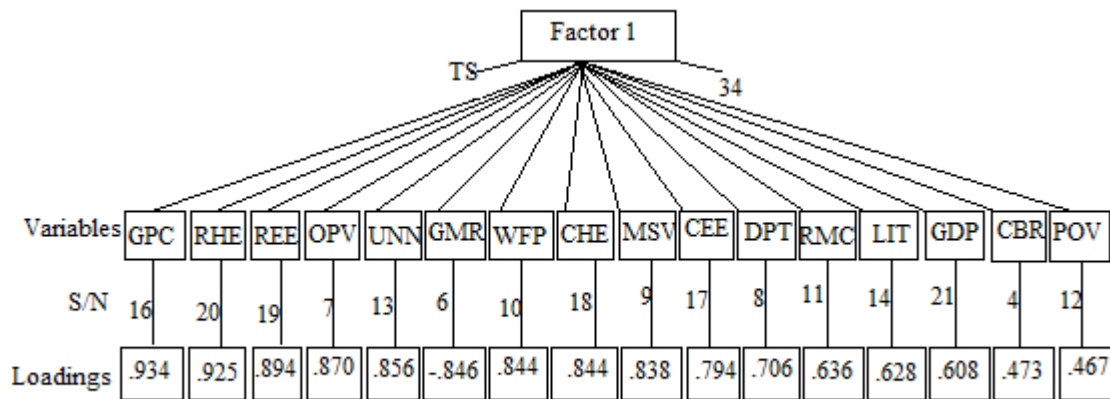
Factor 1

TS

34

| Variables | GPC | RHE | REE | OPV | UNN | GMR | WFP | CHE | MSV | CEE | DPT | RMC | LIT | GDP | CBR | POV |
|---|---|---|---|---|---|---|---|---|---|---|---|---|---|---|---|---|
| S/N | 16 | 20 | 19 | 7 | 13 | 6 | 10 | 18 | 9 | 17 | 8 | 11 | 14 | 21 | 4 | 12 |
| Loadings | .934 | .925 | .894 | .870 | .856 | -.846 | .844 | .844 | .838 | .794 | .706 | .636 | .628 | .608 | .473 | .467 |